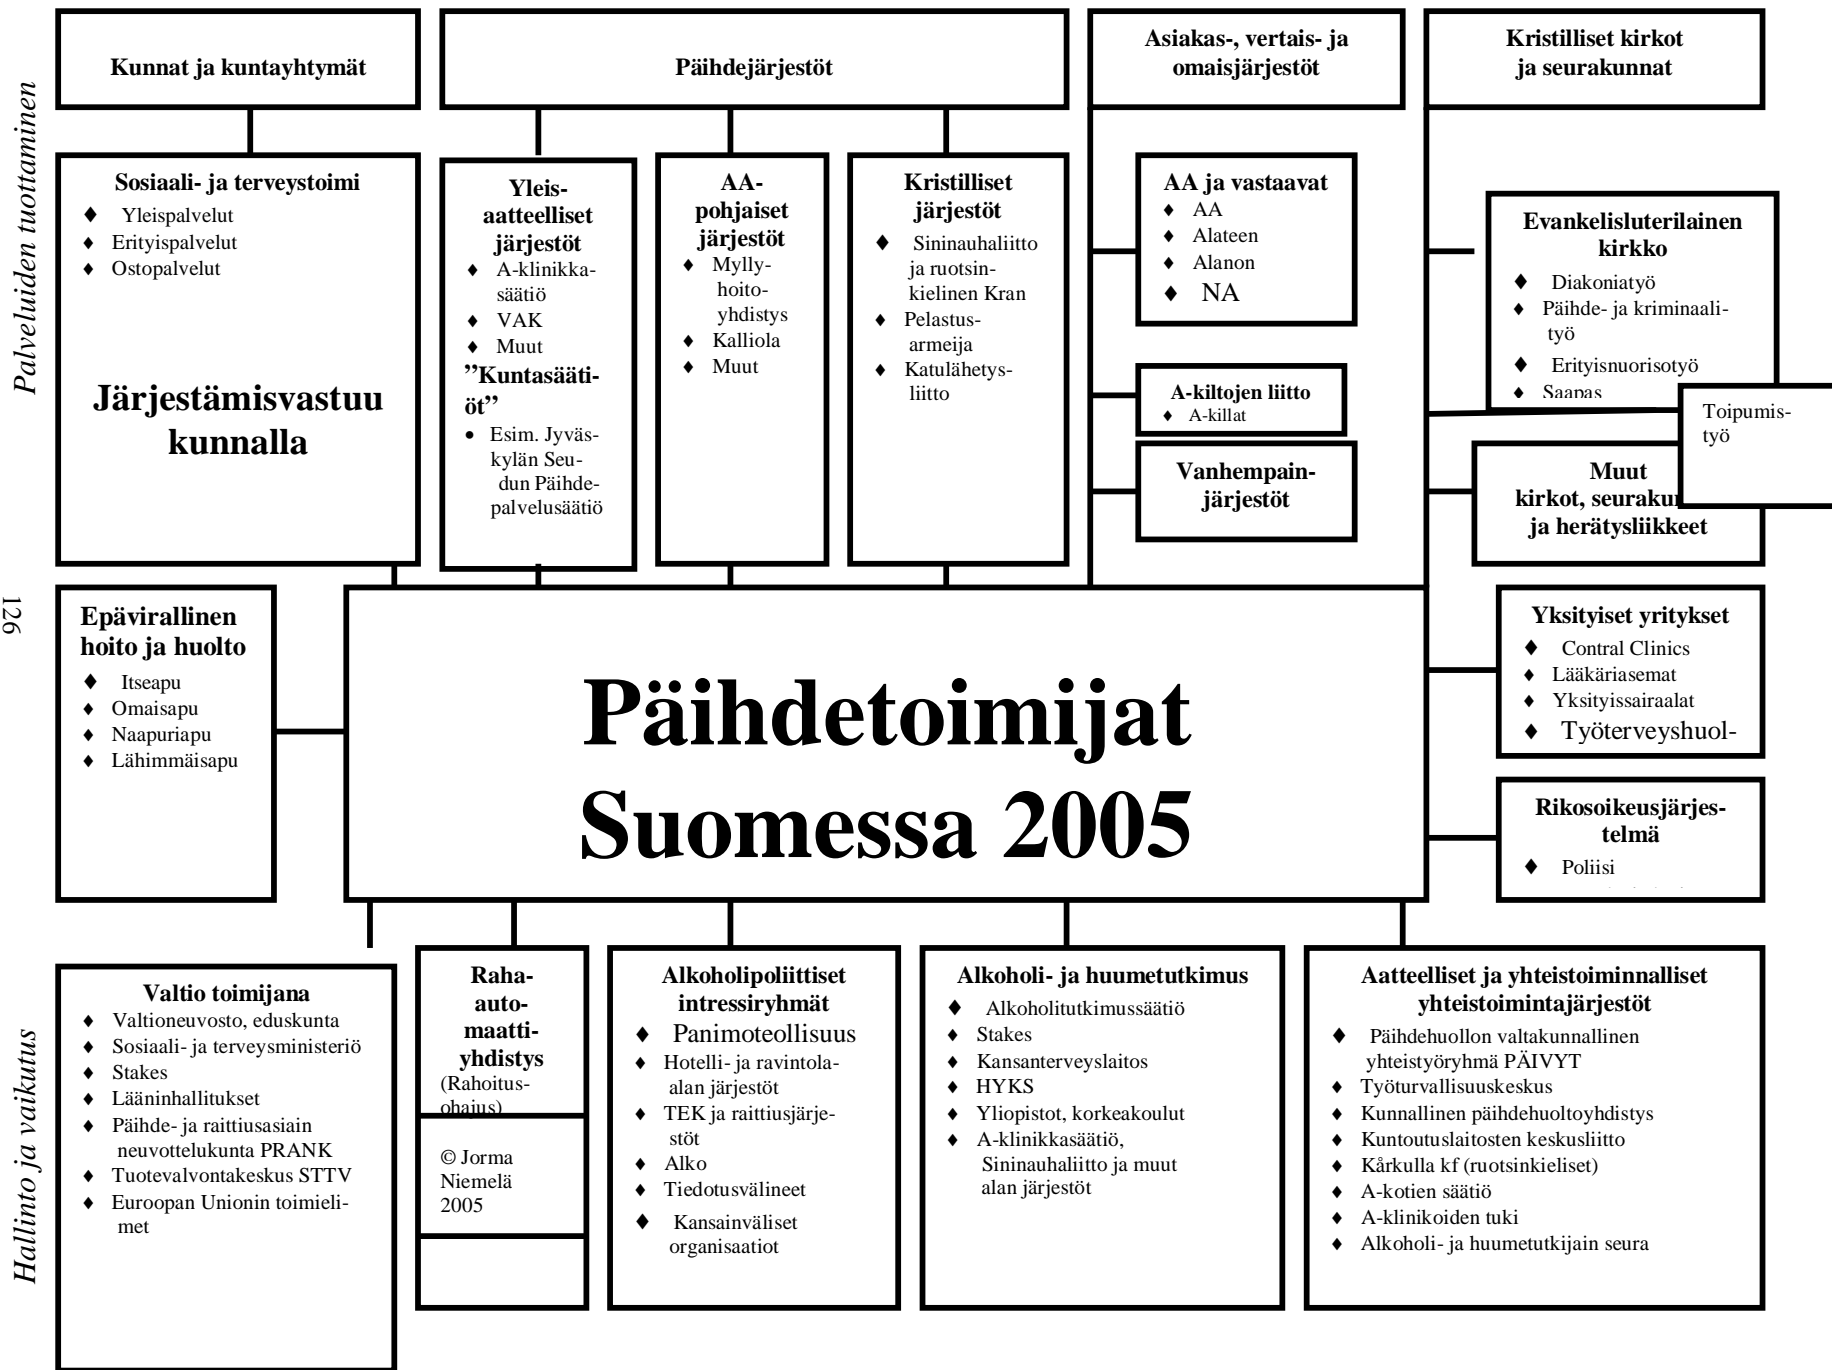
Palveluiden tuottaminen

Kunnat ja kuntayhtymät

Päihdejärjestöt

Asiakas-, vertais- ja omaisjärjestöt

Kristilliset kirkot ja seurakunnat

Sosiaali- ja terveystoimi
♦ Yleispalvelut
♦ Erityispalvelut
♦ Ostopalvelut

Järjestämisvastuu kunnalla

Yleisaatteelliset järjestöt
♦ A-klinikkasäätiö
♦ VAK
♦ Muut
"Kuntasäätiöt"
• Esim. Jyväskylän Seudun Päihdepalvelusäätiö

AA-pohjaiset järjestöt
♦ Myllyhoitoyhdistys
♦ Kalliola
♦ Muut

Kristilliset järjestöt
♦ Sininauhaliitto ja ruotsinkielinen Kran
♦ Pelastusarmeija
♦ Katulähetysliitto

AA ja vastaavat
♦ AA
♦ Alateen
♦ Alanon
♦ NA

A-kiltojen liitto
♦ A-killat

Vanhempainjärjestöt

Evankelisluterilainen kirkko
♦ Diakoniatyö
♦ Päihde- ja kriminaalityö
♦ Erityisnuorisotyö
♦ Saapas

Toipumistyö

Muut kirkot, seurakun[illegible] ja herätysliikkeet

126

Epävirallinen hoito ja huolto
♦ Itseapu
♦ Omaisapu
♦ Naapuriapu
♦ Lähimmäisapu

Päihdetoimijat Suomessa 2005

Yksityiset yritykset
♦ Contral Clinics
♦ Lääkäriasemat
♦ Yksityissairaalat
♦ Työterveyshuol-

Rikosoikeusjärjestelmä
♦ Poliisi

Hallinto ja vaikutus

Valtio toimijana
♦ Valtioneuvosto, eduskunta
♦ Sosiaali- ja terveysministeriö
♦ Stakes
♦ Lääninhallitukset
♦ Päihde- ja raittiusasiain neuvottelukunta PRANK
♦ Tuotevalvontakeskus STTV
♦ Euroopan Unionin toimielimet

Raha-automaattiyhdistys
(Rahoitusohjaus)

© Jorma Niemelä 2005

Alkoholipoliittiset intressiryhmät
♦ Panimoteollisuus
♦ Hotelli- ja ravintola-alan järjestöt
♦ TEK ja raittiusjärjestöt
♦ Alko
♦ Tiedotusvälineet
♦ Kansainväliset organisaatiot

Alkoholi- ja huumetutkimus
♦ Alkoholitutkimussäätiö
♦ Stakes
♦ Kansanterveyslaitos
♦ HYKS
♦ Yliopistot, korkeakoulut
♦ A-klinikkasäätiö, Sininauhaliitto ja muut alan järjestöt

Aatteelliset ja yhteistoiminnalliset yhteistoimintajärjestöt
♦ Päihdehuollon valtakunnallinen yhteistyöryhmä PÄIVYT
♦ Työturvallisuuskeskus
♦ Kunnallinen päihdehuoltoyhdistys
♦ Kuntoutuslaitosten keskusliitto
♦ Kårkulla kf (ruotsinkieliset)
♦ A-kotien säätiö
♦ A-klinikoiden tuki
♦ Alkoholi- ja huumetutkijain seura